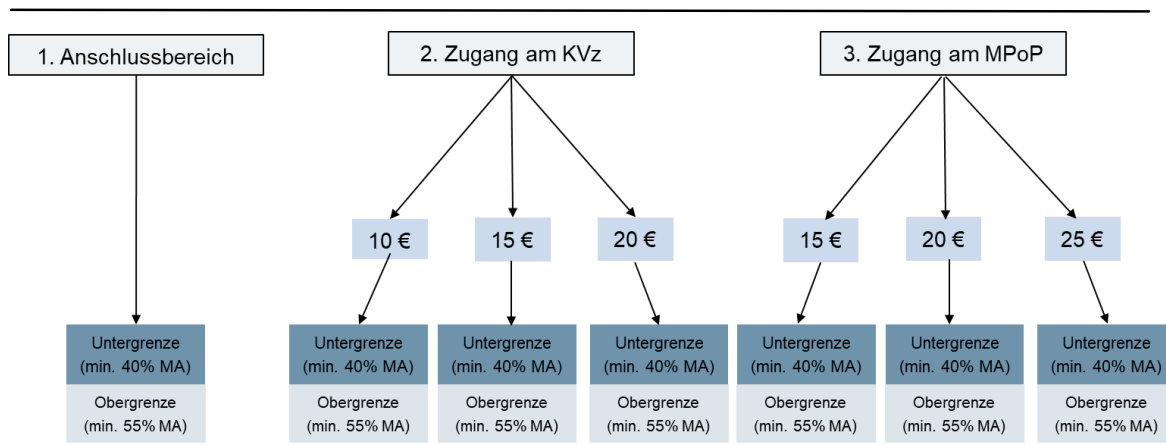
1. Anschlussbereich

2. Zugang am KVz

3. Zugang am MPoP

10 €

15 €

20 €

15 €

20 €

25 €

Untergrenze (min. 40% MA)

Obergrenze (min. 55% MA)

Untergrenze (min. 40% MA)

Obergrenze (min. 55% MA)

Untergrenze (min. 40% MA)

Obergrenze (min. 55% MA)

Untergrenze (min. 40% MA)

Obergrenze (min. 55% MA)

Untergrenze (min. 40% MA)

Obergrenze (min. 55% MA)

Untergrenze (min. 40% MA)

Obergrenze (min. 55% MA)

Untergrenze (min. 40% MA)

Obergrenze (min. 55% MA)